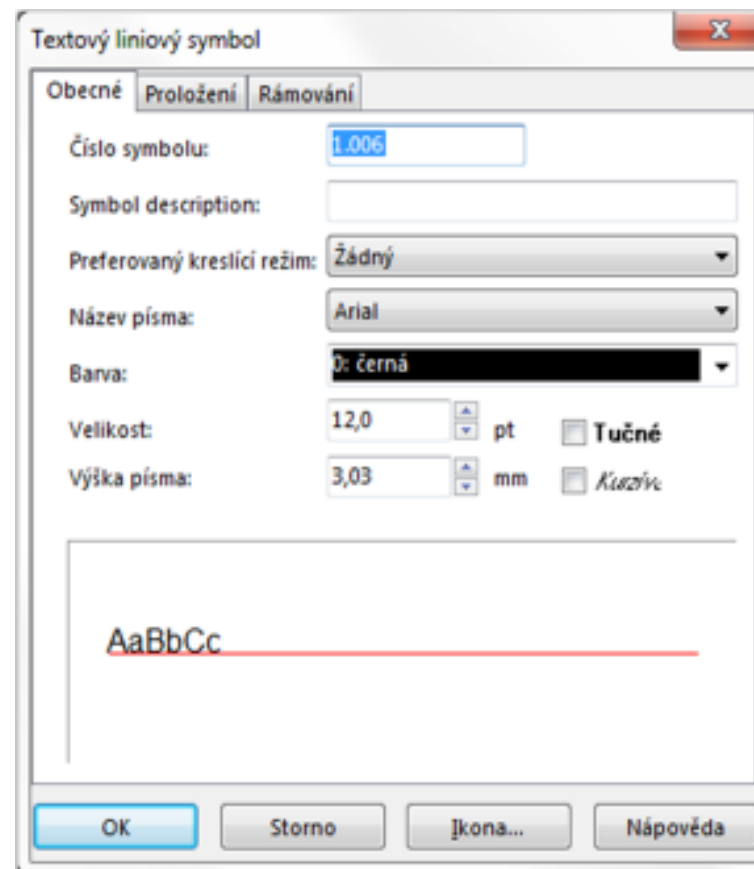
Textový liniový symbol

Obecné | Proložení | Rámování

Číslo symbolu: 1.006

Symbol description:

Preferovaný kreslící režim: Žádný

Název písma: Arial

Barva: 0: černá

Velikost: 12,0 pt Tučné

Výška písma: 3,03 mm Kurzíva

AaBbCc

OK Storno Ikona... Nápověda